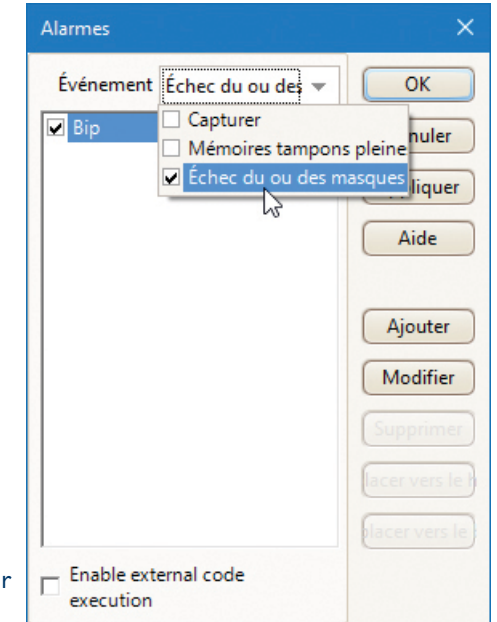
Alarmes

Événement Échec du ou des

Bip

Capturer
Mémoires tampons pleine
Échec du ou des masques

OK
nuler
pliquer
Aide
Ajouter
Modifier
Supprimer
lacer vers le h
placer vers le

r

Enable external code execution